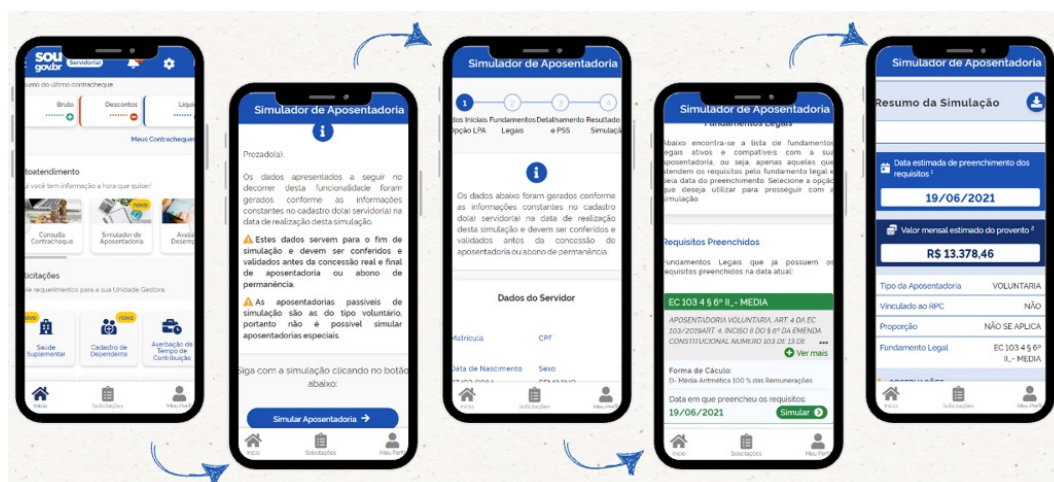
SOU gov.br Servidor(a)

umo do último contracheque

Bruto

Descontos

Líqu

Meus Contracheques

toatendimento

você tem informação a hora que quiser!

Consulta Contracheque

Simulador de Aposentadoria

Avalia Desem

NOVO

licitações

e requerimentos para a sua Unidade Gestora

NOVO

Saúde Suplementar

NOVO

Cadastro de Dependente

Averbação de Tempo de Contribuição

Início

Solicitações

Meu Perfil

Simulador de Aposentadoria

Prezado(a),

Os dados apresentados a seguir no decorrer desta funcionalidade foram gerados conforme as informações constantes no cadastro do(a) servidor(a) na data de realização desta simulação.

Estes dados servem para o fim de simulação e devem ser conferidos e validados antes da concessão real e final de aposentadoria ou abono de permanência.

As aposentadorias passíveis de simulação são as do tipo voluntário, portanto não é possível simular aposentadorias especiais.

Siga com a simulação clicando no botão abaixo:

Simular Aposentadoria →

Início

Solicitações

Meu Perfil

Simulador de Aposentadoria

1 2 3 4

dos Iniciais Opção LPA

Fundamentos Legais

Detalhamento e PSS

Resultado Simulaçã

Os dados abaixo foram gerados conforme as informações constantes no cadastro do(a) servidor(a) na data de realização desta simulação e devem ser conferidos e validados antes da concessão do aposentadoria ou abono de permanência.

Dados do Servidor

Matrícula

CPF

Data de Nascimento

Sexo

Início

Solicitações

Meu Perfil

Simulador de Aposentadoria

Fundamentos Legais

Abaixo encontra-se a lista de fundamentos legais ativos e compatíveis com a sua aposentadoria, ou seja, apenas aqueles que atendem os requisitos pelo fundamento legal e pela data do preenchimento. Selecione a opção que deseja utilizar para prosseguir com a simulação

Requisitos Preenchidos

Fundamentos Legais que já possuem os requisitos preenchidos na data atual:

EC 103 4 § 6º II_- MEDIA

APOSENTADORIA VOLUNTARIA, ART. 4 DA EC 103/2019ART. 4, INCISO II DO § 6º DA EMENDA CONSTITUCIONAL NUMERO 103 DE 13 DE ...

Ver mais

Forma de Cáculo:

D- Média Aritmética 100 % das Remunerações

Data em que preencheu os requisitos:

19/06/2021

Simular

Início

Solicitações

Meu Perfil

Simulador de Aposentadoria

Resumo da Simulação

Data estimada de preenchimento dos requisitos ¹

19/06/2021

Valor mensal estimado do provento ²

R$ 13.378,46

| Tipo da Aposentadoria | VOLUNTARIA |
|---|---|
| Vinculado ao RPC | NÃO |
| Proporção | NÃO SE APLICA |
| Fundamento Legal | EC 103 4 § 6º II_- MEDIA |

Início

Solicitações

Meu Perfil